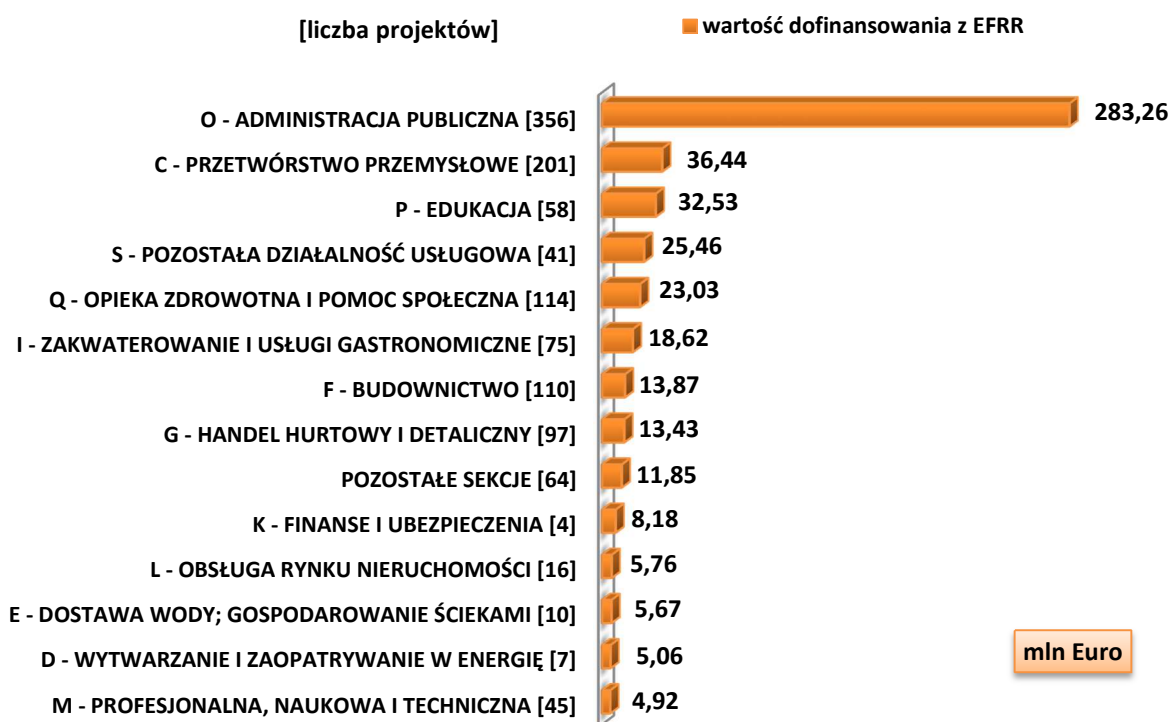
[liczba projektów]

wartość dofinansowania z EFRR

O - ADMINISTRACJA PUBLICZNA [356] 283,26
C - PRZETWÓRSTWO PRZEMYSŁOWE [201] 36,44
P - EDUKACJA [58] 32,53
S - POZOSTAŁA DZIAŁALNOŚĆ USŁUGOWA [41] 25,46
Q - OPIEKA ZDROWOTNA I POMOC SPOŁECZNA [114] 23,03
I - ZAKWATEROWANIE I USŁUGI GASTRONOMICZNE [75] 18,62
F - BUDOWNICTWO [110] 13,87
G - HANDEL HURTOWY I DETALICZNY [97] 13,43
POZOSTAŁE SEKCJE [64] 11,85
K - FINANSE I UBEZPIECZENIA [4] 8,18
L - OBSŁUGA RYNKU NIERUCHOMOŚCI [16] 5,76
E - DOSTAWA WODY; GOSPODAROWANIE ŚCIEKAMI [10] 5,67
D - WYTWARZANIE I ZAOPATRYWANIE W ENERGIĘ [7] 5,06
M - PROFESJONALNA, NAUKOWA I TECHNICZNA [45] 4,92

mln Euro